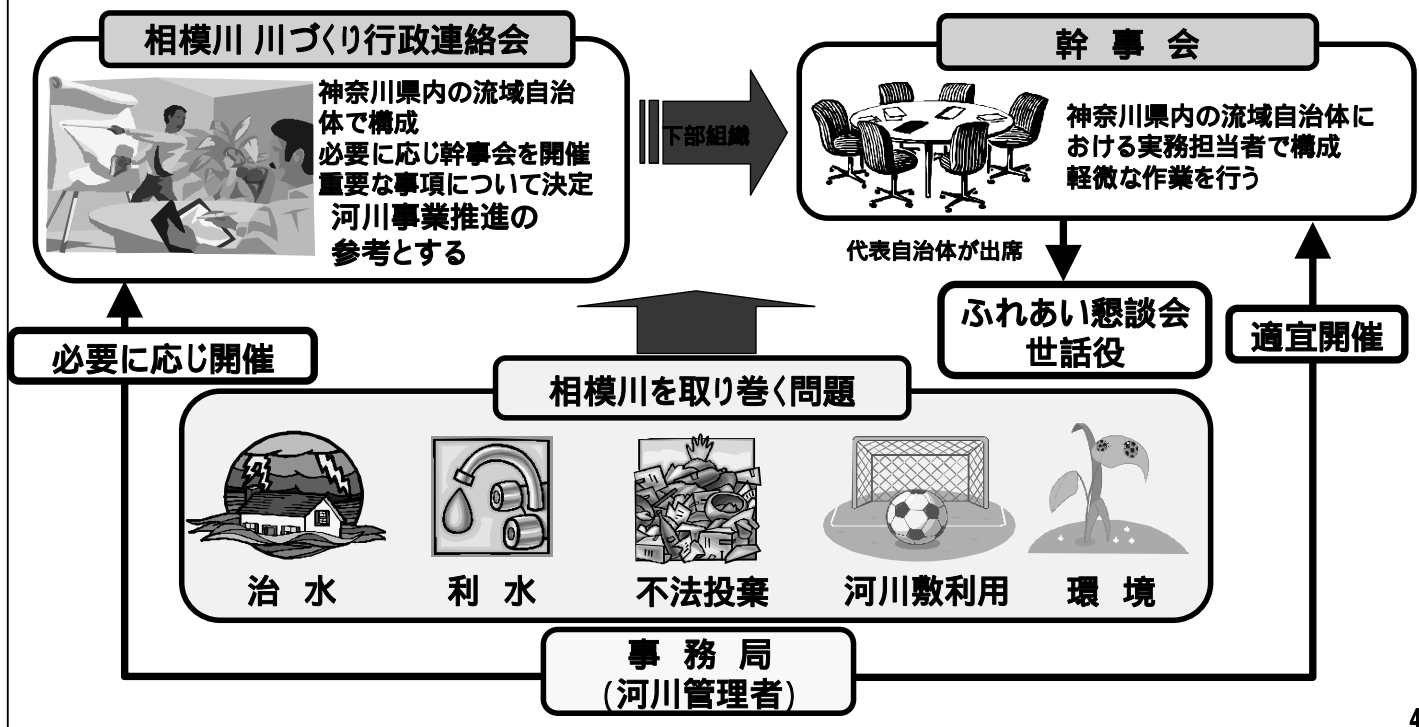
相模川 川づくり行政連絡会

神奈川県内の流域自治体で構成
必要に応じ幹事会を開催
重要な事項について決定
河川事業推進の参考とする

下部組織

幹 事 会

神奈川県内の流域自治体における実務担当者で構成
軽微な作業を行う

代表自治体が出席

ふれあい懇談会
世話役

適宜開催

必要に応じ開催

相模川を取り巻く問題

治 水

利 水

不法投棄

河川敷利用

環 境

事 務 局
(河川管理者)

4